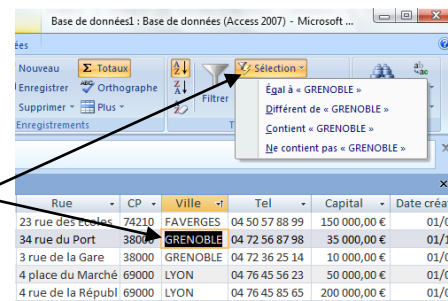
Base de données1 : Base de données (Access 2007) - Microsoft ...

Nouveau
Σ Totaux
Enregistrer
Orthographe
Supprimer
Plus
Enregistrements
Filtrer
Sélection
Égal à « GRENOBLE »
Différent de « GRENOBLE »
Contient « GRENOBLE »
Ne contient pas « GRENOBLE »

| Rue | CP | Ville | Tel | Capital | Date créa |
|---|---|---|---|---|---|
| 23 rue des Ecoles | 74210 | FAVERGES | 04 50 57 88 99 | 150 000,00 € | 01/0 |
| 34 rue du Port | 38000 | GRENOBLE | 04 72 56 87 98 | 35 000,00 € | 01/1 |
| 3 rue de la Gare | 38000 | GRENOBLE | 04 72 36 25 14 | 10 000,00 € | 01/0 |
| 4 place du Marché | 69000 | LYON | 04 76 45 56 23 | 50 000,00 € | 01/0 |
| 4 rue de la Républ | 69000 | LYON | 04 76 45 85 65 | 200 000,00 € | 01/0 |